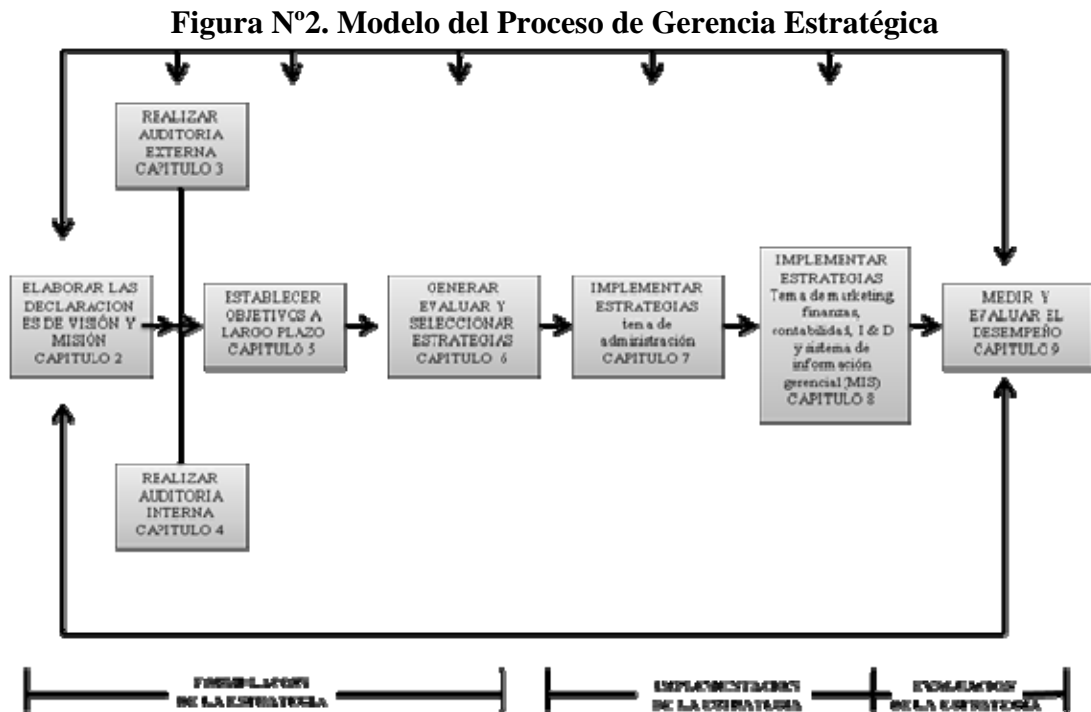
Figura Nº2. Modelo del Proceso de Gerencia Estratégica

REALIZAR AUDITORIA EXTERNA CAPITULO 3

ELABORAR LAS DECLARACIONES DE VISIÓN Y MISIÓN CAPITULO 2

ESTABLECER OBJETIVOS A LARGO PLAZO CAPITULO 5

GENERAR EVALUAR Y SELECCIONAR ESTRATEGIAS CAPITULO 6

IMPLEMENTAR ESTRATEGIAS tema de administración CAPITULO 7

IMPLEMENTAR ESTRATEGIAS Tema de marketing, finanzas, contabilidad, I & D y sistema de información gerencial (MIS) CAPITULO 8

MEDIR Y EVALUAR EL DESEMPEÑO CAPITULO 9

REALIZAR AUDITORIA INTERNA CAPITULO 4

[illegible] DE LA ESTRATEGIA

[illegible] DE LA ESTRATEGIA

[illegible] DE LA ESTRATEGIA